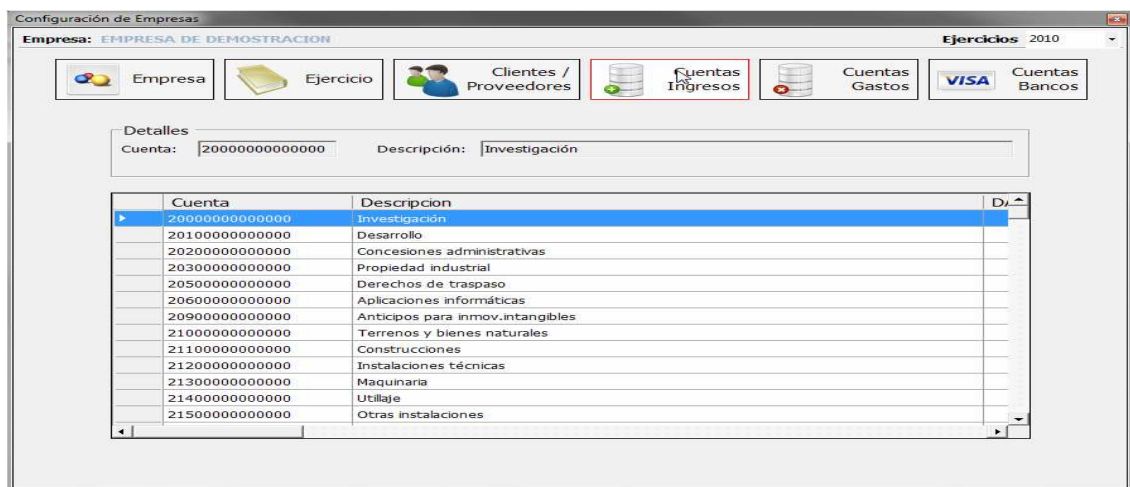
Configuración de Empresas

Empresa: EMPRESA DE DEMOSTRACION

Ejercicios 2010

Empresa

Ejercicio

Clientes / Proveedores

Cuentas Ingresos

Cuentas Gastos

VISA

Cuentas Bancos

Detalles

Cuenta: 20000000000000

Descripción: Investigación

| Cuenta | Descripcion | D/ |
|---|---|---|
| 20000000000000 | Investigación | |
| 20100000000000 | Desarrollo | |
| 20200000000000 | Concesiones administrativas | |
| 20300000000000 | Propiedad industrial | |
| 20500000000000 | Derechos de traspaso | |
| 20600000000000 | Aplicaciones informáticas | |
| 20900000000000 | Anticipos para inmov.intangibles | |
| 21000000000000 | Terrenos y bienes naturales | |
| 21100000000000 | Construcciones | |
| 21200000000000 | Instalaciones técnicas | |
| 21300000000000 | Maquinaria | |
| 21400000000000 | Utillaje | |
| 21500000000000 | Otras instalaciones | |